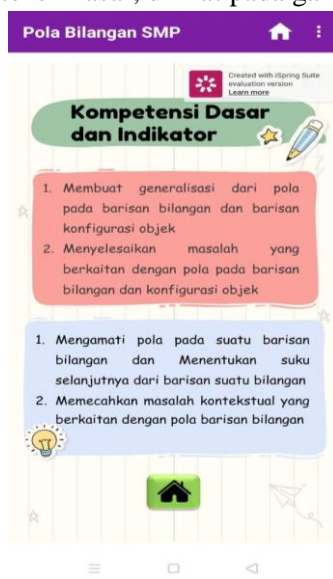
Pola Bilangan SMP

Created with iSpring Suite evaluation version
Learn more

Kompetensi Dasar dan Indikator

1. Membuat generalisasi dari pola pada barisan bilangan dan barisan konfigurasi objek
2. Menyelesaikan masalah yang berkaitan dengan pola pada barisan bilangan dan konfigurasi objek

1. Mengamati pola pada suatu barisan bilangan dan Menentukan suku selanjutnya dari barisan suatu bilangan
2. Memecahkan masalah kontekstual yang berkaitan dengan pola barisan bilangan